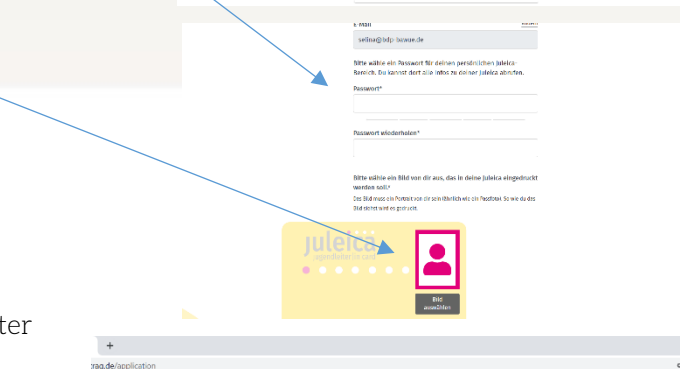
E-Mail

seline@bdp-bawue.de

Bitte wähle ein Passwort für deinen persönlichen Juleica-Bereich. Du kannst dort alle Infos zu deiner Juleica abrufen.

Passwort*

Passwort wiederholen*

Bitte wähle ein Bild von dir aus, das in deine Juleica eingedruckt werden soll.*

Das Bild muss ein Portrait von dir sein (ähnlich wie ein Passfoto). So wie du das Bild siehst wird es gedruckt.

juleica
Jugendleiter|in card

Bild auswählen

ter

+

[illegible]rag.de/application